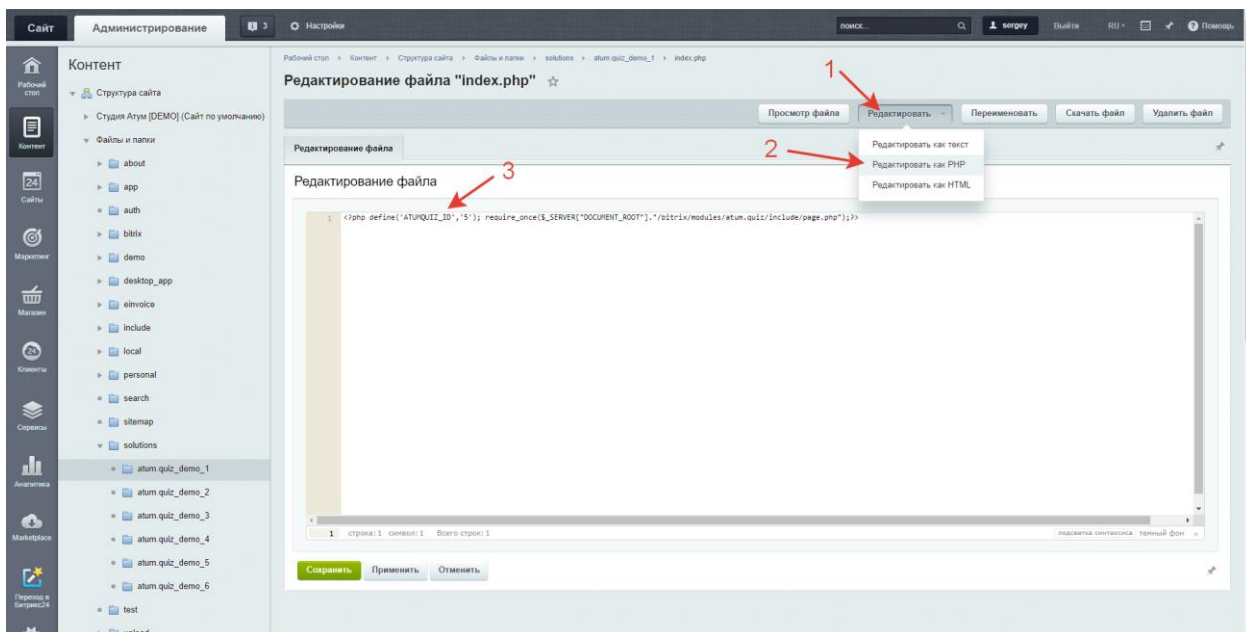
Сайт Администрирование 3 Настройки поиск... sergey Выйти RU Помощь

Рабочий стол
Контент
Сайты
Маркетинг
Магазин
Клиенты
Сервисы
Аналитика
Marketplace
Переход в Битрикс24

Контент
Структура сайта
Студия Атум [DEMO] (Сайт по умолчанию)
Файлы и папки
about
app
auth
bitrix
demo
desktop_app
einvoice
include
local
personal
search
sitemap
solutions
atum.quiz_demo_1
atum.quiz_demo_2
atum.quiz_demo_3
atum.quiz_demo_4
atum.quiz_demo_5
atum.quiz_demo_6
test
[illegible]

Рабочий стол › Контент › Структура сайта › Файлы и папки › solutions › atum.quiz_demo_1 › index.php

Редактирование файла "index.php"

1

Просмотр файла Редактировать Переименовать Скачать файл Удалить файл

2

Редактирование файла

Редактировать как текст
Редактировать как PHP
Редактировать как HTML

Редактирование файла

3

1 <?php define('ATUMQUIZ_ID','5'); require_once($_SERVER["DOCUMENT_ROOT"]."/bitrix/modules/atum.quiz/include/page.php");?>

1 строка: 1 символ: 1 Всего строк: 1 подсветка синтаксиса темный фон

Сохранить Применить Отменить